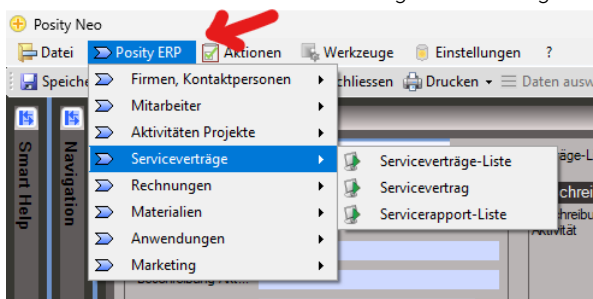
Posity Neo

Datei Posity ERP Aktionen Werkzeuge Einstellungen ?

Speiche chliessen Drucken Daten ausw

Smart Help

Navigation

Firmen, Kontaktpersonen
Mitarbeiter
Aktivitäten Projekte
Serviceverträge
Rechnungen
Materialien
Anwendungen
Marketing

Serviceverträge-Liste
Servicevertrag
Servicerapport-Liste

äge-L
chrei
chreibu
Aktivität